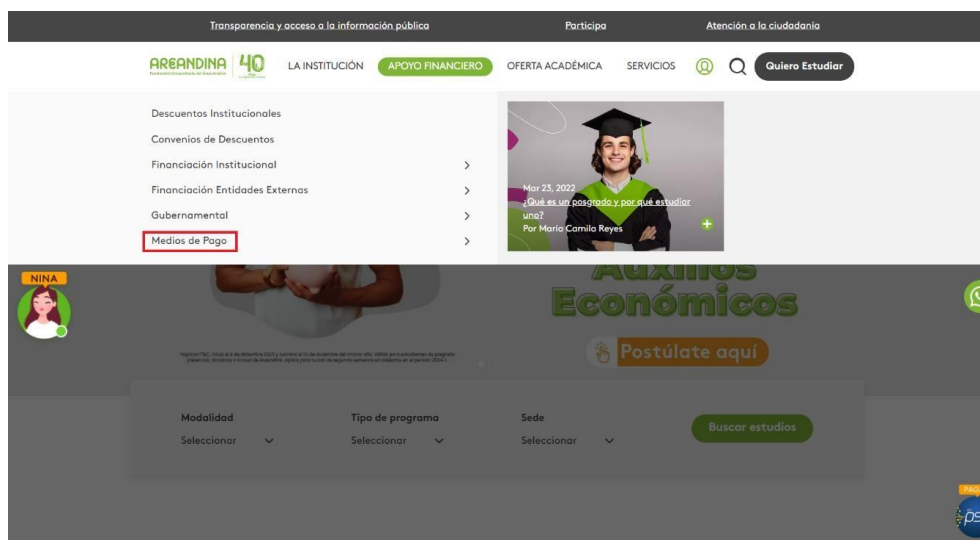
Transparencia y acceso a la información pública
Participa
Atención a la ciudadanía

AREANDINA 40
LA INSTITUCIÓN
APOYO FINANCIERO
OFERTA ACADÉMICA
SERVICIOS
Quiero Estudiar

Descuentos Institucionales
Convenios de Descuentos
Financiación Institucional
Financiación Entidades Externas
Gubernamental
Medios de Pago

Mar 23, 2022
¿Qué es un posgrado y por qué estudiar uno?
Por María Camila Reyes

NINA

Auxilios
Económicos
Postúlate aquí

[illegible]

Modalidad
Seleccionar
Tipo de programa
Seleccionar
Sede
Seleccionar
Buscar estudios

PAG
pse